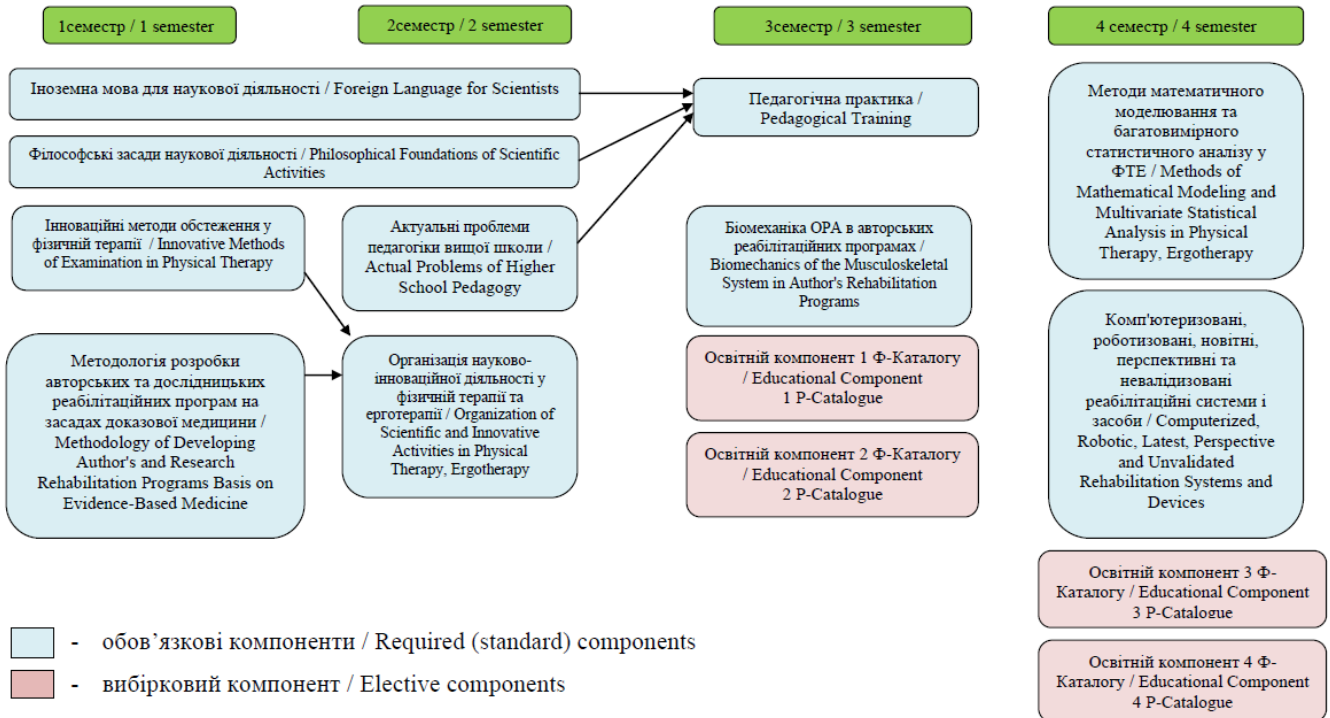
1семестр / 1 semester

2семестр / 2 semester

3семестр / 3 semester

4 семестр / 4 semester

Іноземна мова для наукової діяльності / Foreign Language for Scientists

Філософські засади наукової діяльності / Philosophical Foundations of Scientific Activities

Інноваційні методи обстеження у фізичній терапії / Innovative Methods of Examination in Physical Therapy

Актуальні проблеми педагогіки вищої школи / Actual Problems of Higher School Pedagogy

Методологія розробки авторських та дослідницьких реабілітаційних програм на засадах доказової медицини / Methodology of Developing Author's and Research Rehabilitation Programs Basis on Evidence-Based Medicine

Організація науково-інноваційної діяльності у фізичній терапії та ерготерапії / Organization of Scientific and Innovative Activities in Physical Therapy, Ergotherapy

Педагогічна практика / Pedagogical Training

Біомеханіка ОРА в авторських реабілітаційних програмах / Biomechanics of the Musculoskeletal System in Author's Rehabilitation Programs

Освітній компонент 1 Ф-Каталогу / Educational Component 1 P-Catalogue

Освітній компонент 2 Ф-Каталогу / Educational Component 2 P-Catalogue

Методи математичного моделювання та багатовимірного статистичного аналізу у ФТЕ / Methods of Mathematical Modeling and Multivariate Statistical Analysis in Physical Therapy, Ergotherapy

Комп'ютеризовані, роботизовані, новітні, перспективні та невалідизовані реабілітаційні системи і засоби / Computerized, Robotic, Latest, Perspective and Unvalidated Rehabilitation Systems and Devices

Освітній компонент 3 Ф-Каталогу / Educational Component 3 P-Catalogue

Освітній компонент 4 Ф-Каталогу / Educational Component 4 P-Catalogue

- обов’язкові компоненти / Required (standard) components

- вибірковий компонент / Elective components